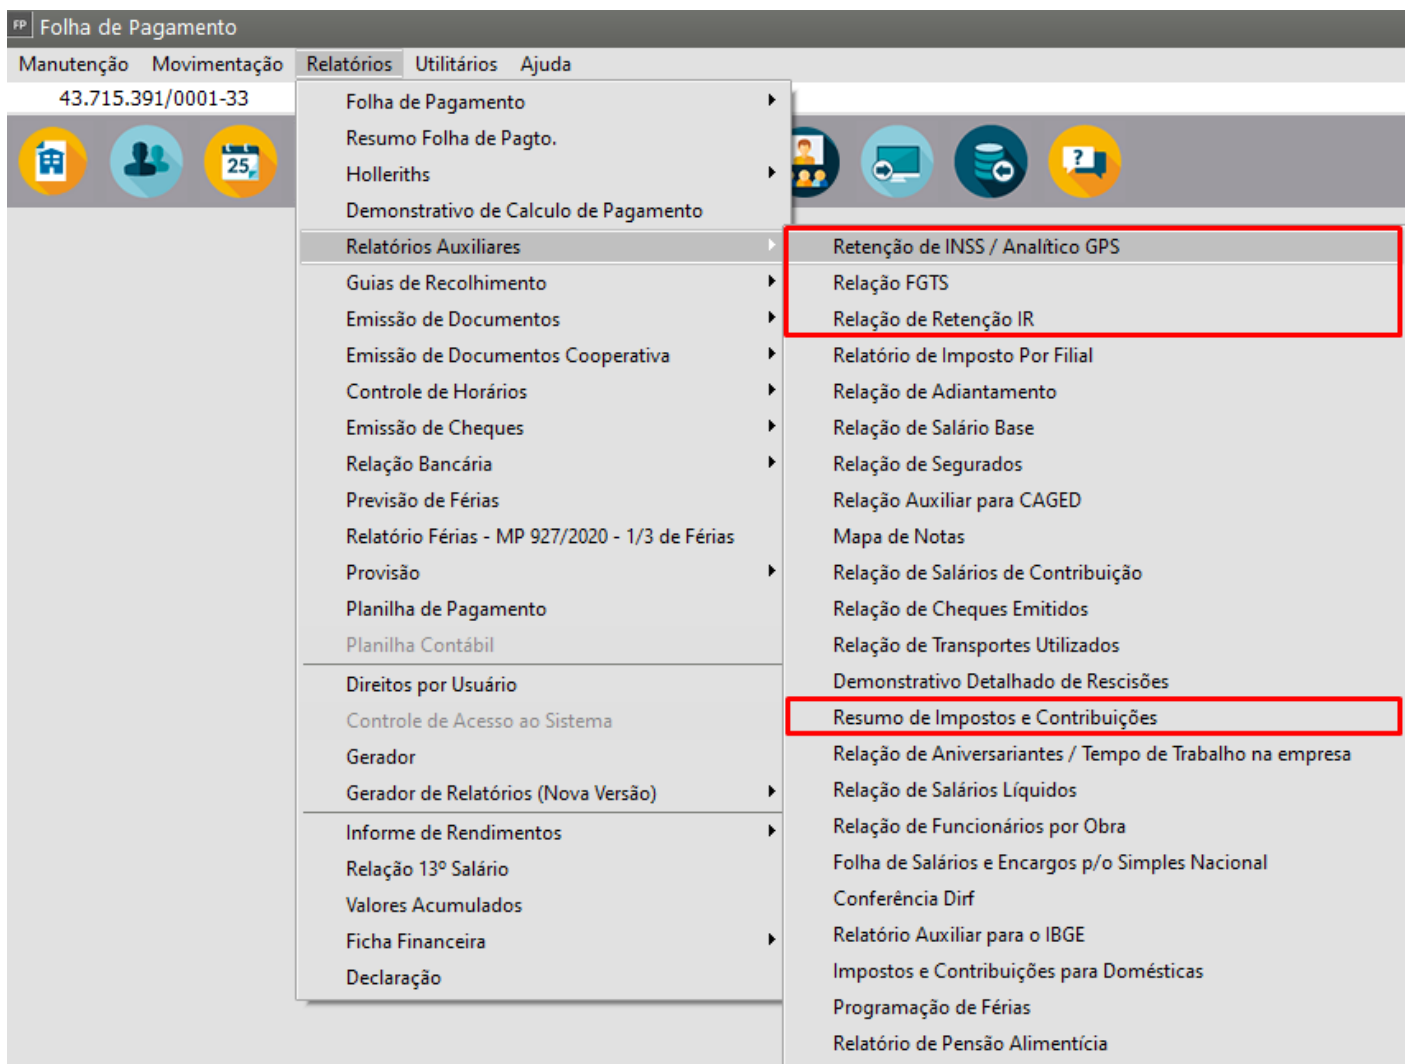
FP Folha de Pagamento

Manutenção Movimentação Relatórios Utilitários Ajuda

43.715.391/0001-33

25

Folha de Pagamento
Resumo Folha de Pagto.
Holleriths
Demonstrativo de Calculo de Pagamento
Relatórios Auxiliares
Guias de Recolhimento
Emissão de Documentos
Emissão de Documentos Cooperativa
Controle de Horários
Emissão de Cheques
Relação Bancária
Previsão de Férias
Relatório Férias - MP 927/2020 - 1/3 de Férias
Provisão
Planilha de Pagamento
Planilha Contábil
Direitos por Usuário
Controle de Acesso ao Sistema
Gerador
Gerador de Relatórios (Nova Versão)
Informe de Rendimentos
Relação 13º Salário
Valores Acumulados
Ficha Financeira
Declaração

Retenção de INSS / Analítico GPS
Relação FGTS
Relação de Retenção IR
Relatório de Imposto Por Filial
Relação de Adiantamento
Relação de Salário Base
Relação de Segurados
Relação Auxiliar para CAGED
Mapa de Notas
Relação de Salários de Contribuição
Relação de Cheques Emitidos
Relação de Transportes Utilizados
Demonstrativo Detalhado de Rescisões
Resumo de Impostos e Contribuições
Relação de Aniversariantes / Tempo de Trabalho na empresa
Relação de Salários Líquidos
Relação de Funcionários por Obra
Folha de Salários e Encargos p/o Simples Nacional
Conferência Dirf
Relatório Auxiliar para o IBGE
Impostos e Contribuições para Domésticas
Programação de Férias
Relatório de Pensão Alimentícia